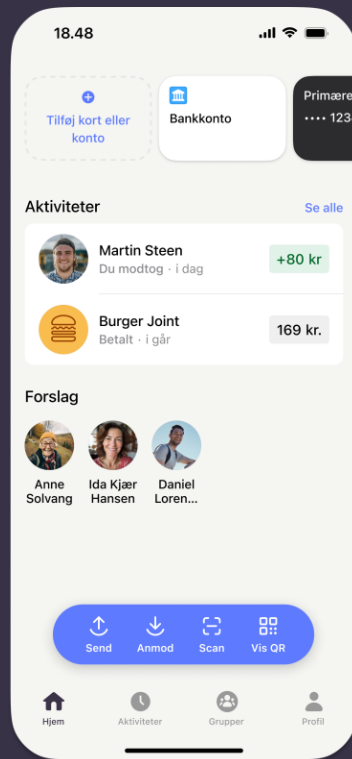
18.48

Tilføj kort eller konto

Bankkonto

Primære
•••• 1234

Aktiviteter
Se alle

Martin Steen
Du modtog · i dag
+80 kr

Burger Joint
Betalt · i går
169 kr.

Forslag

Anne Solvang
Ida Kjær Hansen
Daniel Loren...

Send
Anmod
Scan
Vis QR

Hjem
Aktiviteter
Grupper
Profil